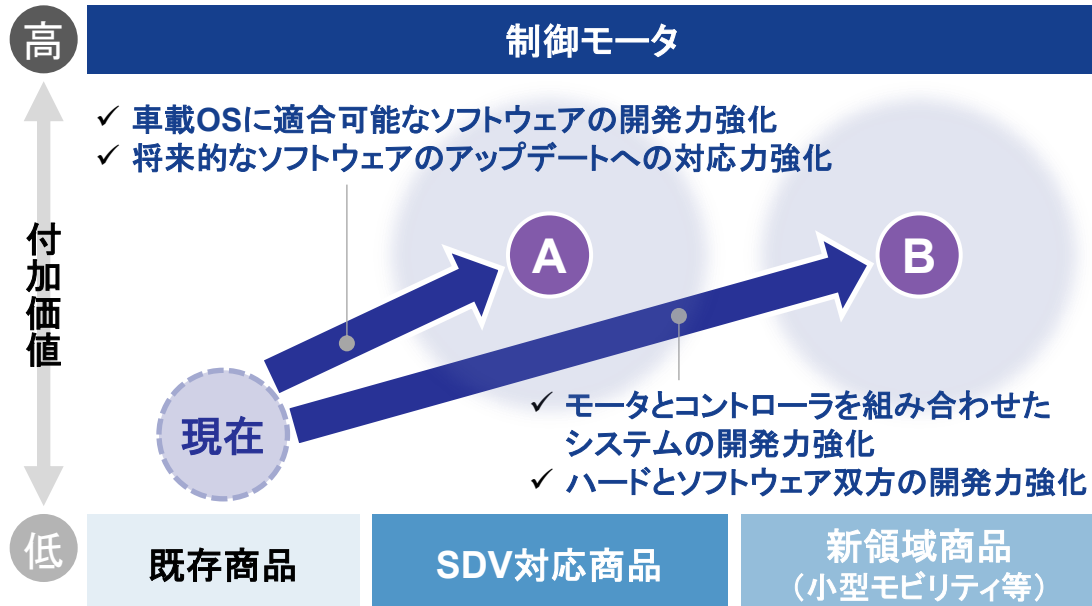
高

制御モータ

付加価値

✓ 車載OSに適合可能なソフトウェアの開発力強化
✓ 将来的なソフトウェアのアップデートへの対応力強化

A

B

現在

✓ モータとコントローラを組み合わせたシステムの開発力強化
✓ ハードとソフトウェア双方の開発力強化

低

既存商品

SDV対応商品

新領域商品
（小型モビリティ等）